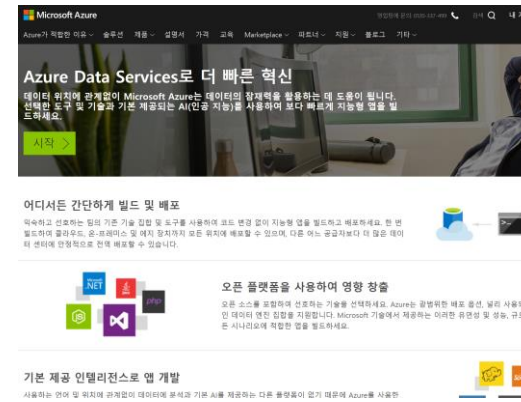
Microsoft Azure

영업팀에 문의 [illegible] 검색 내

Azure가 적합한 이유 솔루션 제품 설명서 가격 교육 Marketplace 파트너 지원 블로그 기타

Azure Data Services로 더 빠른 혁신

데이터 위치에 관계없이 Microsoft Azure는 데이터의 잠재력을 활용하는 데 도움이 됩니다. 선택한 도구 및 기술과 기본 제공되는 AI(인공 지능)를 사용하여 보다 빠르게 지능형 앱을 빌드하세요.

시작 >

어디서든 간단하게 빌드 및 배포

익숙하고 선호하는 팀의 기존 기술 집합 및 도구를 사용하여 코드 변경 없이 지능형 앱을 빌드하고 배포하세요. 한 번 빌드하여 클라우드, 온-프레미스 및 에지 장치까지 모든 위치에 배포할 수 있으며, 다른 어느 공급자보다 더 많은 데이터 센터에 안정적으로 전역 배포할 수 있습니다.

.NET

php

오픈 플랫폼을 사용하여 영향 창출

오픈 소스를 포함하여 선호하는 기술을 선택하세요. Azure는 광범위한 배포 옵션, 널리 사용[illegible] 인 데이터 엔진 집합을 지원합니다. Microsoft 기술에서 제공하는 미래한 유연성 및 성능, 규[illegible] 은 시나리오에 적합한 앱을 빌드하세요.

기본 제공 인텔리전스로 앱 개발

사용하는 언어 및 위치에 관계없이 데이터에 분석과 기본 AI를 제공하는 다른 플랫폼이 없기 때문에 Azure를 사용한 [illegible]